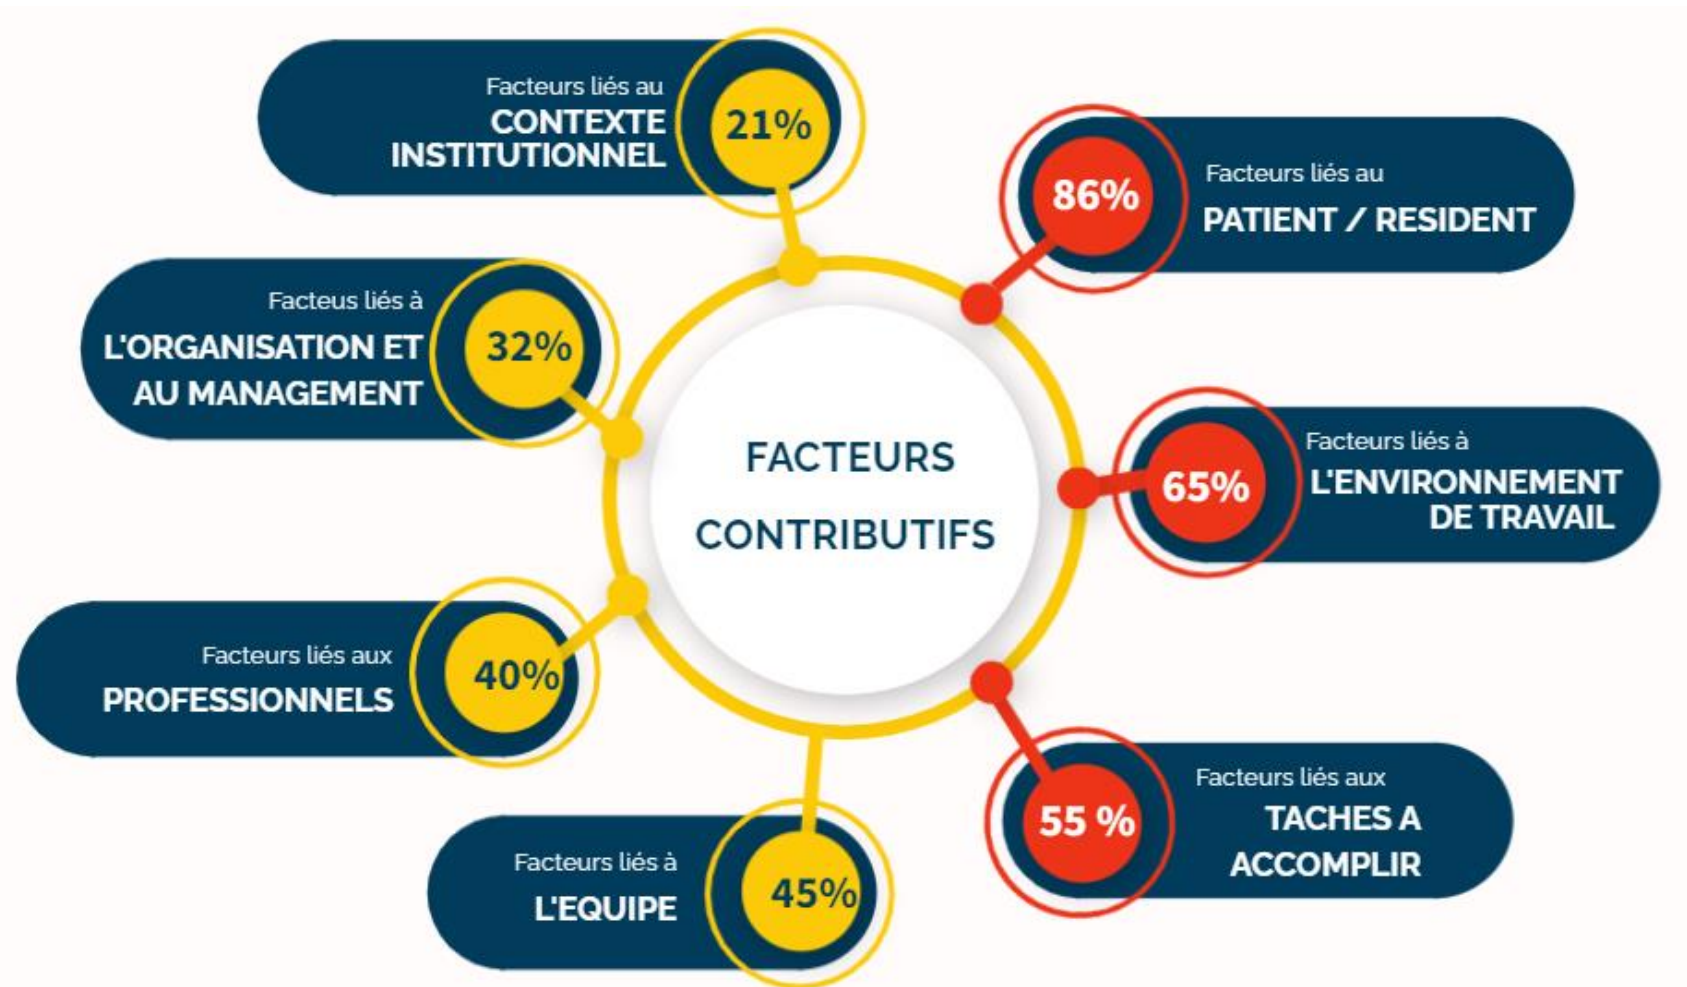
FACTEURS CONTRIBUTIFS

Facteurs liés au CONTEXTE INSTITUTIONNEL 21%

Facteurs liés au PATIENT / RESIDENT 86%

Facteus liés à L'ORGANISATION ET AU MANAGEMENT 32%

Facteurs liés à L'ENVIRONNEMENT DE TRAVAIL 65%

Facteurs liés aux PROFESSIONNELS 40%

Facteurs liés aux TACHES A ACCOMPLIR 55 %

Facteurs liés à L'EQUIPE 45%